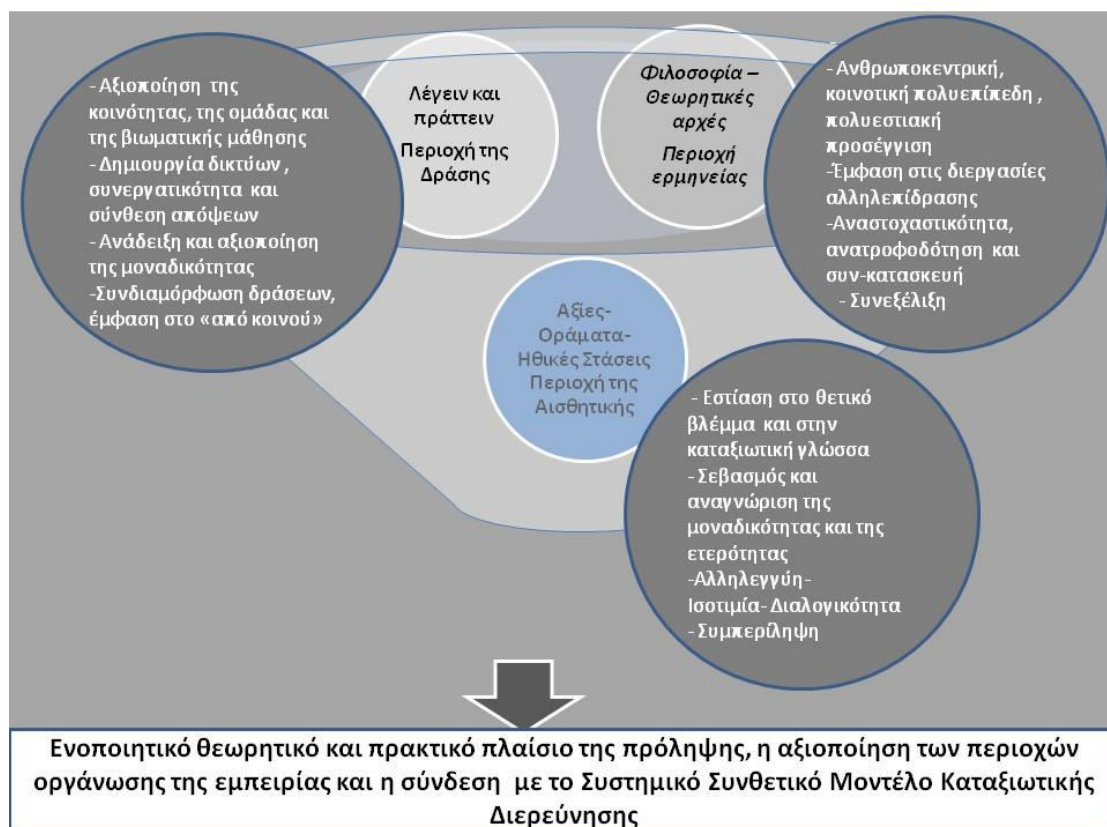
-Αξιοποίηση της κοινότητας, της ομάδας και της βιωματικής μάθησης
-Δημιουργία δικτύων, συνεργατικότητα και σύνθεση απόψεων
-Ανάδειξη και αξιοποίηση της μοναδικότητας
-Συνδιαμόρφωση δράσεων, έμφαση στο «από κοινού»

Λέγειν και πράττειν
Περιοχή της Δράσης

Φιλοσοφία – Θεωρητικές αρχές
Περιοχή ερμηνείας

-Ανθρωποκεντρική, κοινοτική πολυεπίπεδη, πολυεστιακή προσέγγιση
-Έμφαση στις διεργασίες αλληλεπίδρασης
-Αναστοχαστικότητα, ανατροφοδότηση και συν-κατασκευή
- Συνεξέλιξη

Αξίες-Οράματα-Ηθικές Στάσεις
Περιοχή της Αισθητικής

- Εστίαση στο θετικό βλέμμα και στην καταξιωτική γλώσσα
-Σεβασμός και αναγνώριση της μοναδικότητας και της ετερότητας
-Αλληλεγγύη- Ισοτιμία- Διαλογικότητα
-Συμπερίληψη

Ενοποιητικό θεωρητικό και πρακτικό πλαίσιο της πρόληψης, η αξιοποίηση των περιοχών οργάνωσης της εμπειρίας και η σύνδεση με το Συστημικό Συνθετικό Μοντέλο Καταξιωτικής Διερεύνησης